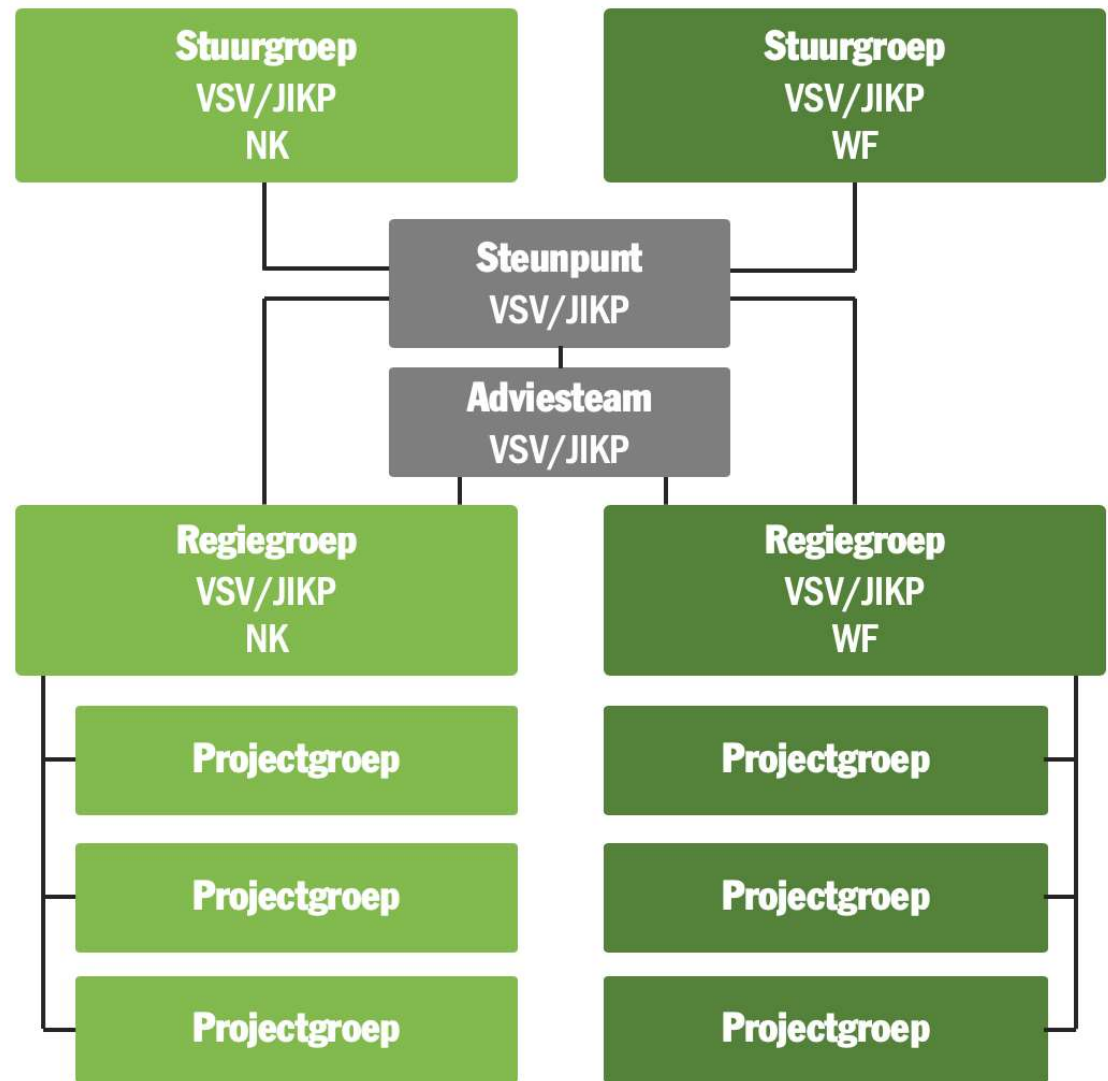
Stuurgroep
VSV/JIKP
NK

Stuurgroep
VSV/JIKP
WF

Steunpunt
VSV/JIKP

Adviesteam
VSV/JIKP

Regiegroep
VSV/JIKP
NK

Regiegroep
VSV/JIKP
WF

Projectgroep

Projectgroep

Projectgroep

Projectgroep

Projectgroep

Projectgroep